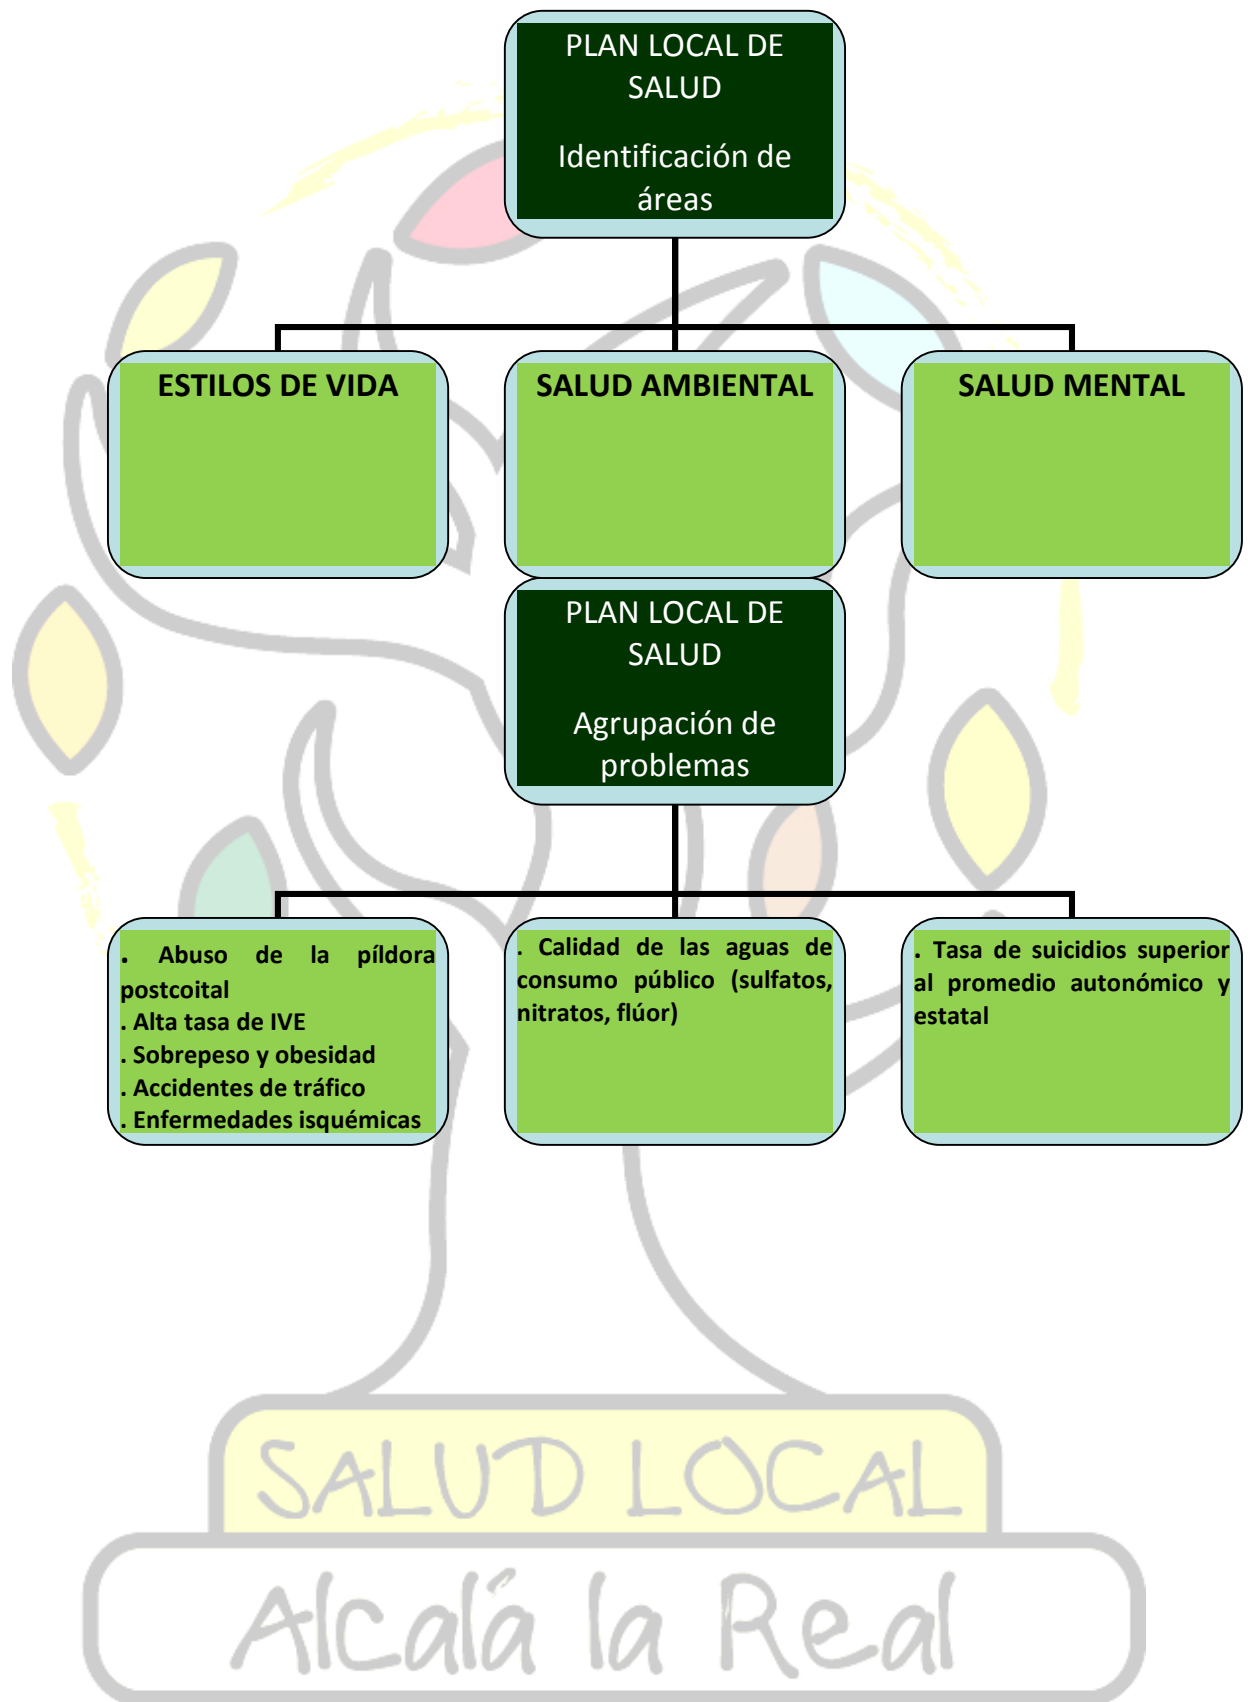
PLAN LOCAL DE SALUD

Identificación de áreas

ESTILOS DE VIDA

SALUD AMBIENTAL

SALUD MENTAL

PLAN LOCAL DE SALUD

Agrupación de problemas

. Abuso de la píldora postcoital
. Alta tasa de IVE
. Sobrepeso y obesidad
. Accidentes de tráfico
. Enfermedades isquémicas

. Calidad de las aguas de consumo público (sulfatos, nitratos, flúor)

. Tasa de suicidios superior al promedio autonómico y estatal

SALUD LOCAL

Alcalá la Real